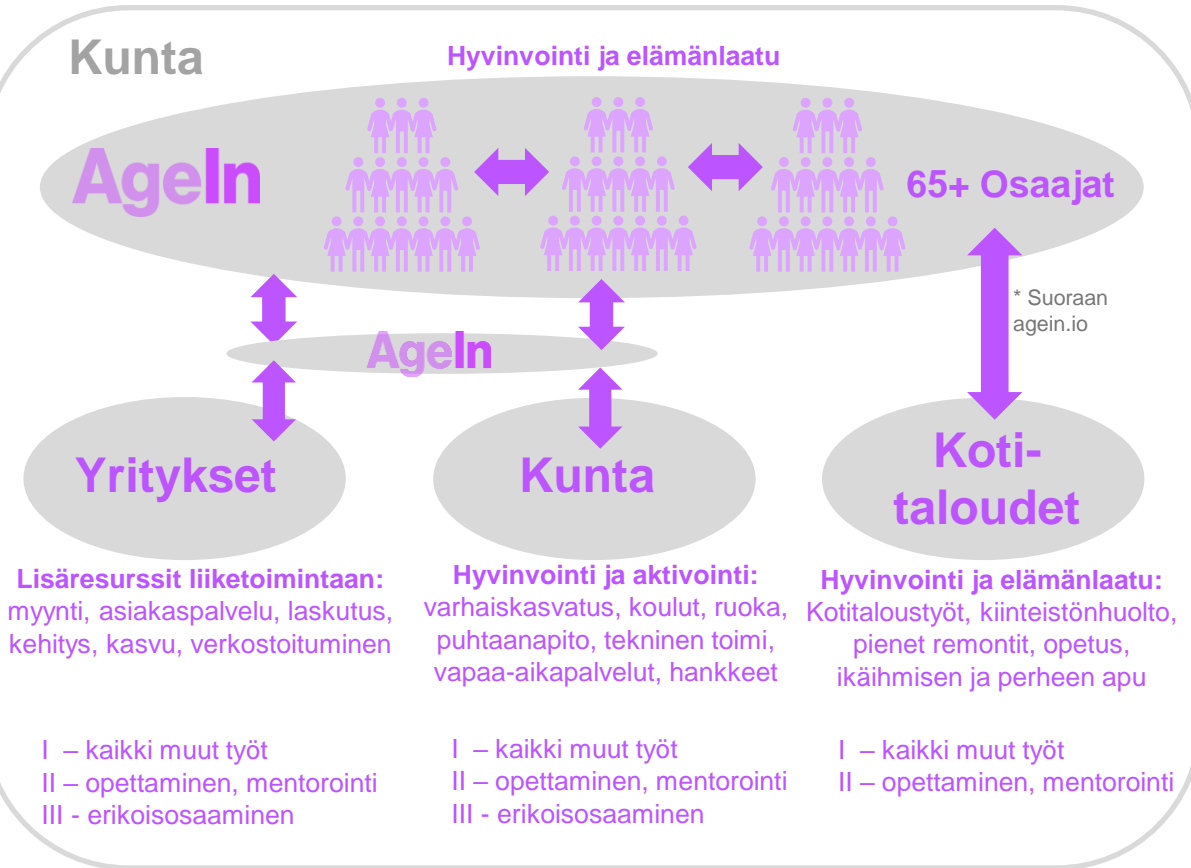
Kunta

Hyvinvointi ja elämänlaatu

AgeIn

65+ Osaajat

* Suoraan agein.io

AgeIn

Yritykset

Kunta

Koti-taloudet

Lisäresurssit liiketoimintaan: myynti, asiakaspalvelu, laskutus, kehitys, kasvu, verkostoituminen

Hyvinvointi ja aktivointi: varhaiskasvatus, koulut, ruoka, puhtaanapito, tekninen toimi, vapaa-aikapalvelut, hankkeet

Hyvinvointi ja elämänlaatu: Kotitaloustyöt, kiinteistönhuolto, pienet remontit, opetus, ikäihmisen ja perheen apu

I – kaikki muut työt
II – opettaminen, mentorointi
III - erikoisosaaminen

I – kaikki muut työt
II – opettaminen, mentorointi
III - erikoisosaaminen

I – kaikki muut työt
II – opettaminen, mentorointi